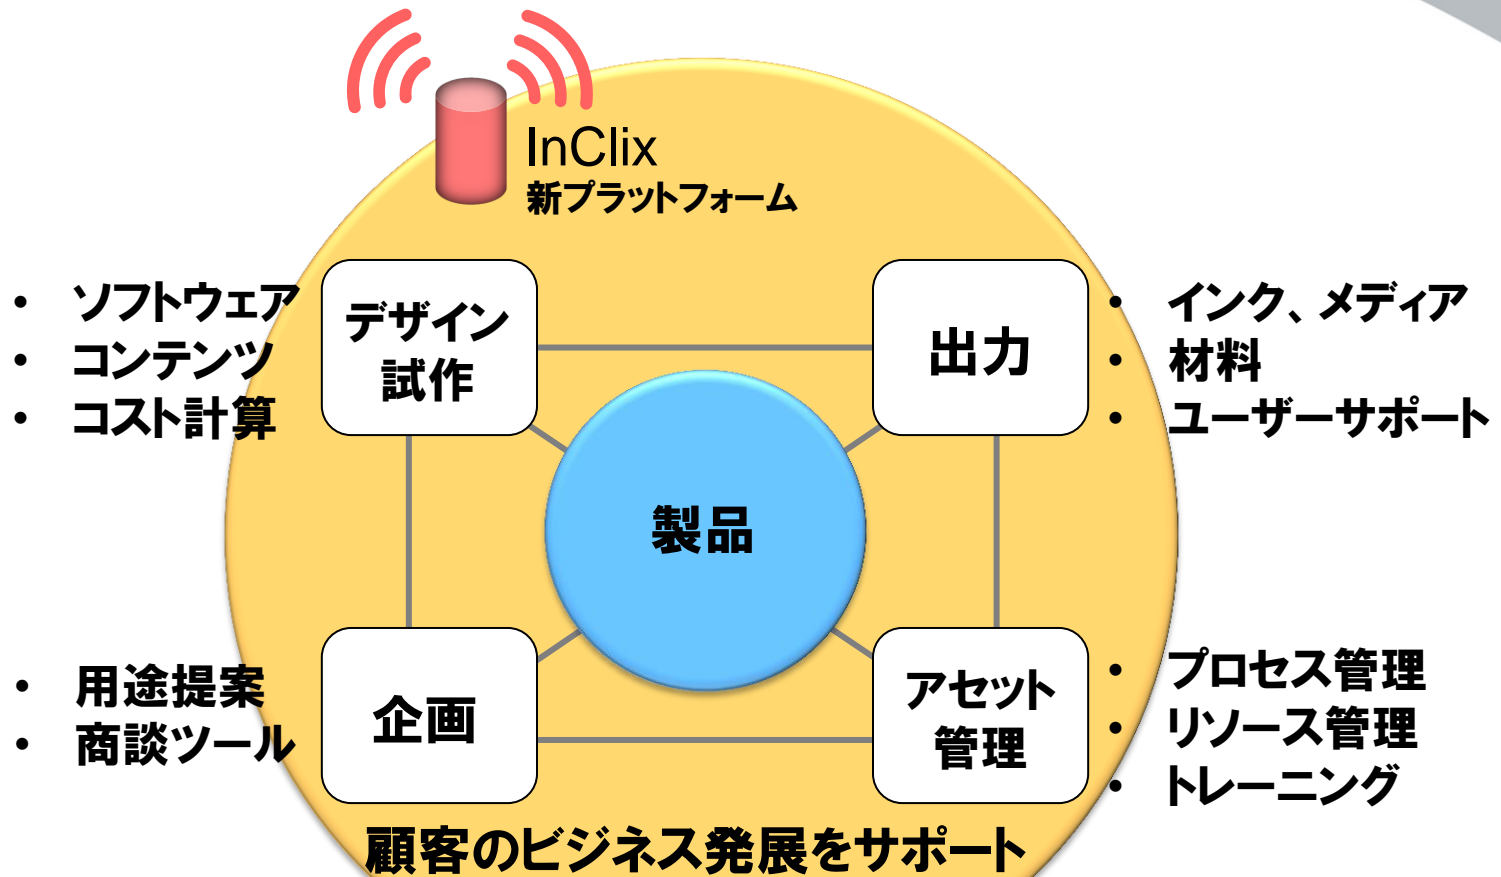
InClix
新プラットフォーム

- ソフトウェア
- コンテンツ
- コスト計算

デザイン試作

出力

- インク、メディア
- 材料
- ユーザーサポート

製品

- 用途提案
- 商談ツール

企画

アセット管理

- プロセス管理
- リソース管理
- トレーニング

顧客のビジネス発展をサポート